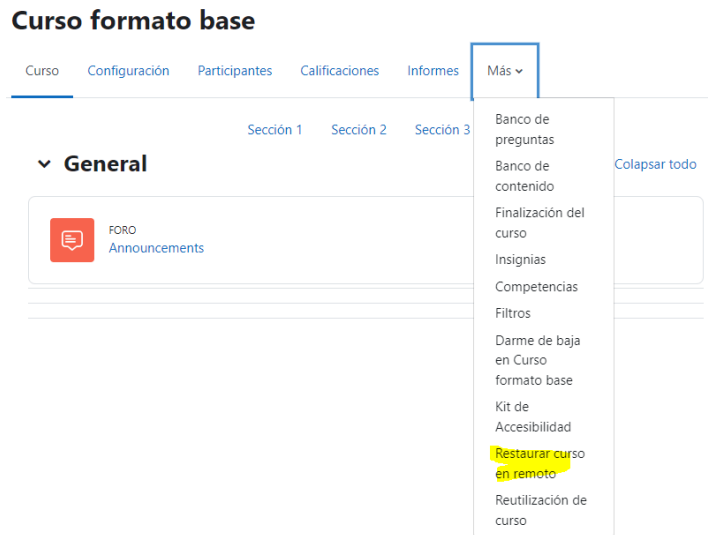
Curso formato base

Curso Configuración Participantes Calificaciones Informes Más

Sección 1 Sección 2 Sección 3

General

Colapsar todo

FORO
Announcements

Banco de preguntas
Banco de contenido
Finalización del curso
Insignias
Competencias
Filtros
Darme de baja en Curso formato base
Kit de Accesibilidad
Restaurar curso en remoto
Reutilización de curso